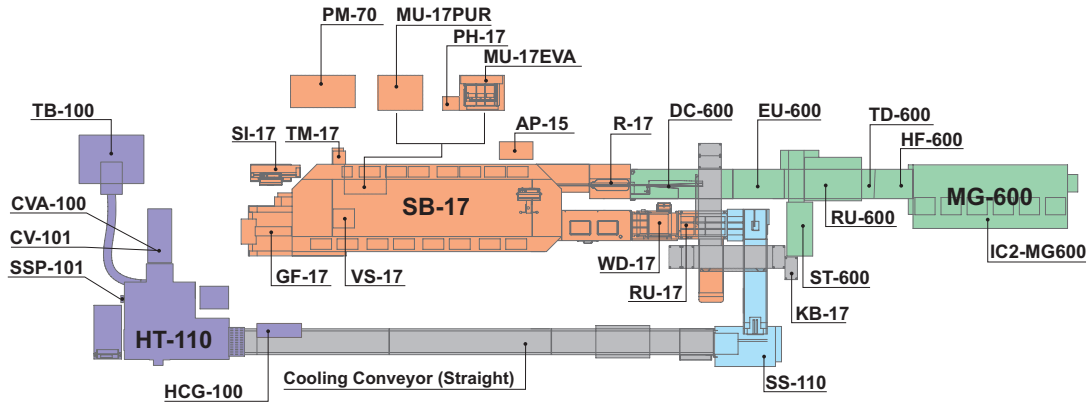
PM-70
MU-17PUR
PH-17
MU-17EVA
TB-100
AP-15
R-17
DC-600
EU-600
TD-600
HF-600
SI-17
TM-17
SB-17
MG-600
CVA-100
CV-101
RU-600
IC2-MG600
SSP-101
GF-17
VS-17
WD-17
ST-600
RU-17
KB-17
HT-110
HCG-100
Cooling Conveyor (Straight)
SS-110